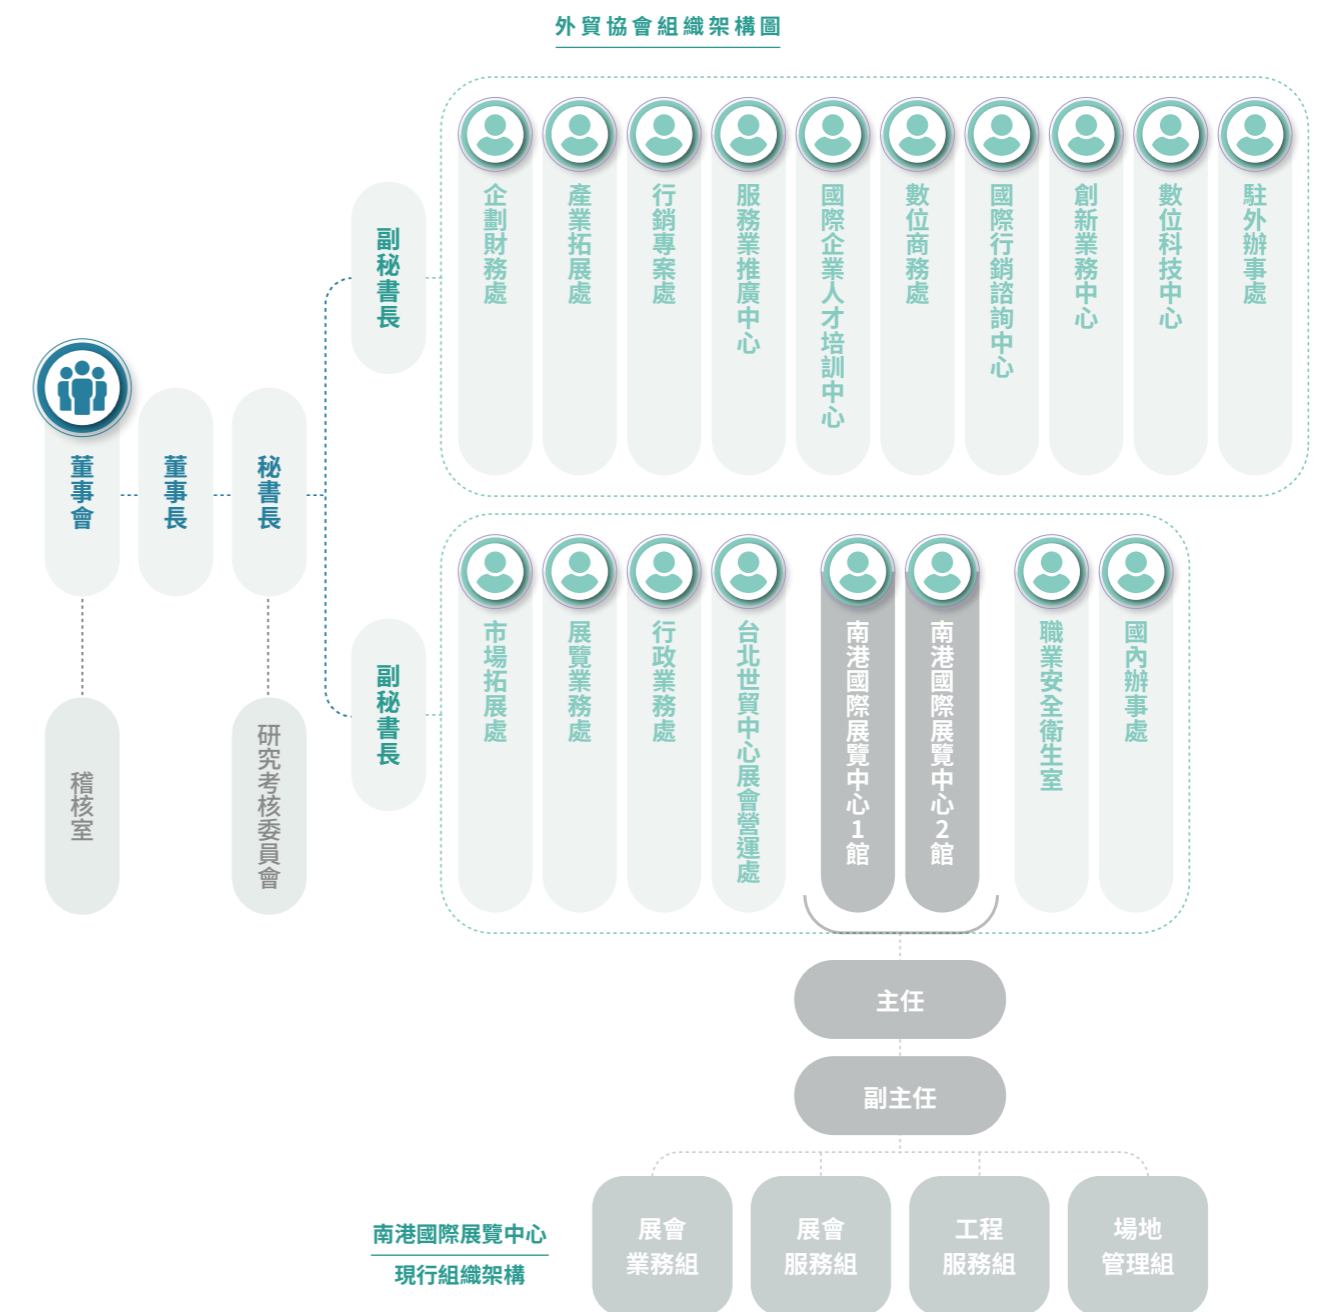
外貿協會組織架構圖

董事會

董事長

秘書長

稽核室

研究考核委員會

副秘書長

企劃財務處

產業拓展處

行銷專案處

服務業推廣中心

國際企業人才培訓中心

數位商務處

國際行銷諮詢中心

創新業務中心

數位科技中心

駐外辦事處

副秘書長

市場拓展處

展覽業務處

行政業務處

台北世貿中心展會營運處

南港國際展覽中心1館

南港國際展覽中心2館

職業安全衛生室

國內辦事處

主任

副主任

南港國際展覽中心
現行組織架構

展會業務組

展會服務組

工程服務組

場地管理組